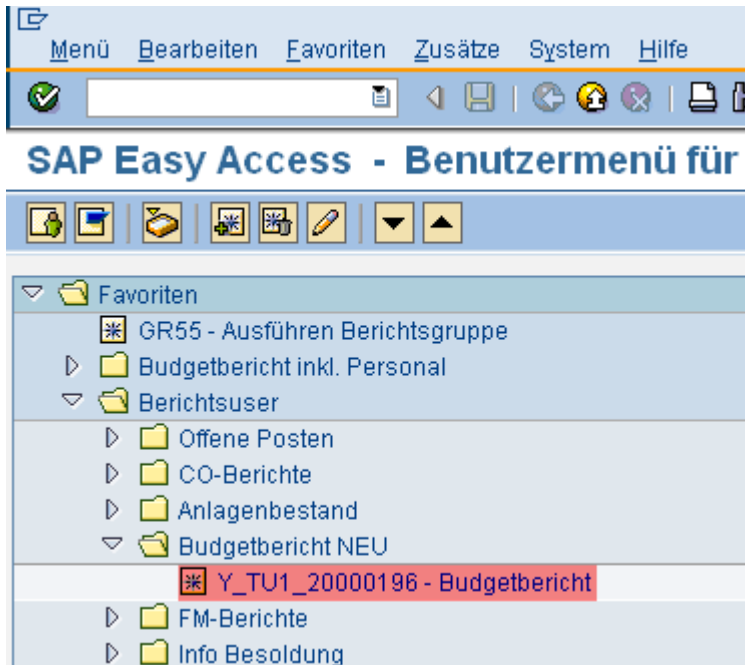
Menü Bearbeiten Favoriten Zusätze System Hilfe

SAP Easy Access - Benutzermenü für

Favoriten
GR55 - Ausführen Berichtsgruppe
Budgetbericht inkl. Personal
Berichtsuser
Offene Posten
CO-Berichte
Anlagenbestand
Budgetbericht NEU
Y_TU1_20000196 - Budgetbericht
FM-Berichte
Info Besoldung